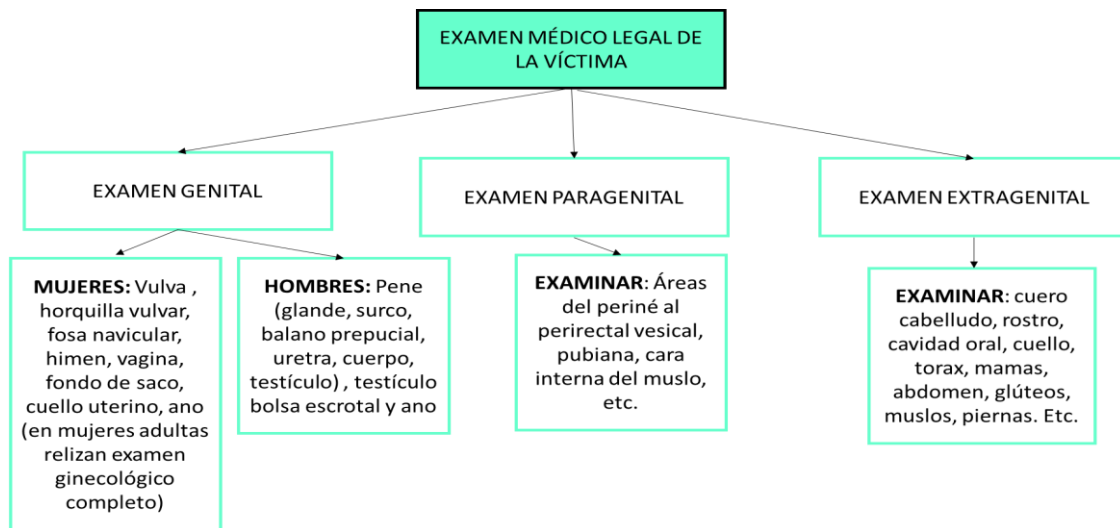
EXAMEN MÉDICO LEGAL DE LA VÍCTIMA

EXAMEN GENITAL

EXAMEN PARAGENITAL

EXAMEN EXTRAGENITAL

**MUJERES:** Vulva , horquilla vulvar, fosa navicular, himen, vagina, fondo de saco, cuello uterino, ano (en mujeres adultas relizan examen ginecológico completo)

**HOMBRES:** Pene (glande, surco, balano prepucial, uretra, cuerpo, testículo) , testículo bolsa escrotal y ano

**EXAMINAR**: Áreas del periné al perirectal vesical, pubiana, cara interna del muslo, etc.

**EXAMINAR**: cuero cabelludo, rostro, cavidad oral, cuello, torax, mamas, abdomen, glúteos, muslos, piernas. Etc.